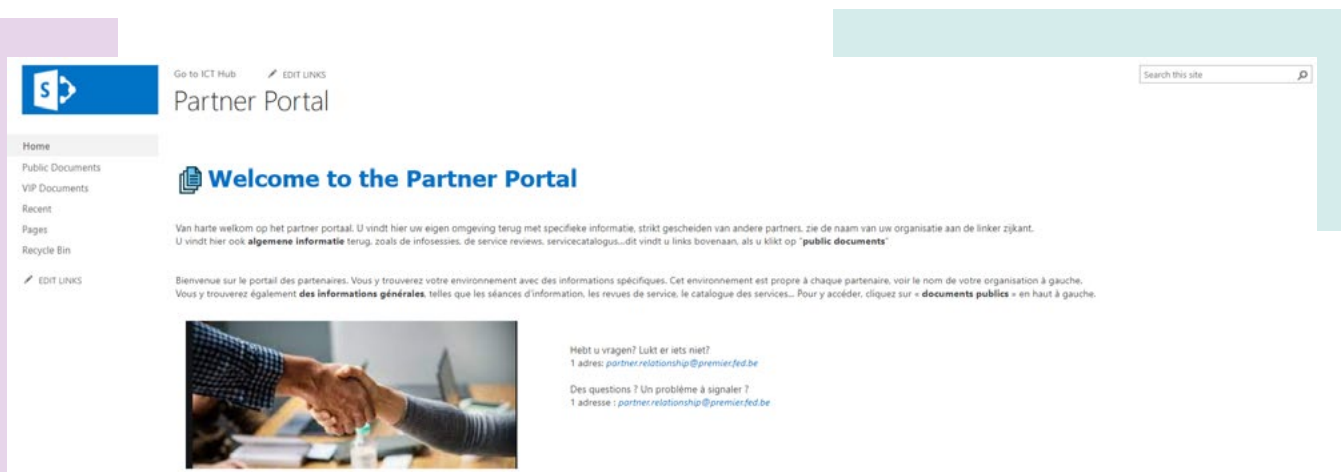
S

Go to ICT Hub EDIT LINKS

Partner Portal

Search this site

Home
Public Documents
VIP Documents
Recent
Pages
Recycle Bin
EDIT LINKS

Welcome to the Partner Portal

Van harte welkom op het partner portaal. U vindt hier uw eigen omgeving terug met specifieke informatie, strikt gescheiden van andere partners, zie de naam van uw organisatie aan de linker zijkant.
U vindt hier ook **algemene informatie** terug, zoals de infosessies, de service reviews, servicecatalogus...dit vindt u links bovenaan, als u klikt op "**public documents**"

Bienvenue sur le portail des partenaires. Vous y trouverez votre environnement avec des informations spécifiques. Cet environnement est propre à chaque partenaire, voir le nom de votre organisation à gauche.
Vous y trouverez également **des informations générales**, telles que les séances d'information, les revues de service, le catalogue des services... Pour y accéder, cliquez sur « **documents publics** » en haut à gauche.

Hebt u vragen? Lukt er iets niet?
1 adres: partner.relationship@premier.fed.be

Des questions ? Un problème à signaler ?
1 adresse : partner.relationship@premier.fed.be